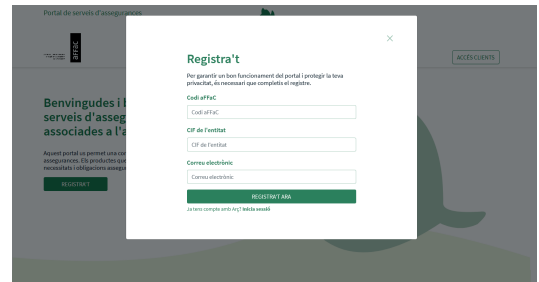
Portal de serveis d'assegurances

affac

ACCÉS CLIENTS

Benvingudes i b serveis d'asseg associades a l'a

Aquest portal us permet una co assegurances. Els productes que necessitats i obligacions assegu

REGISTRA'T

×

Registra't

Per garantir un bon funcionament del portal i protegir la teva privacitat, és necessari que completis el registre.

Codi aFFaC

Codi aFFaC

CIF de l'entitat

CIF de l'entitat

Correu electrònic

Correu electrònic

REGISTRA'T ARA

Ja tens compte amb Arç? Inicia sessió